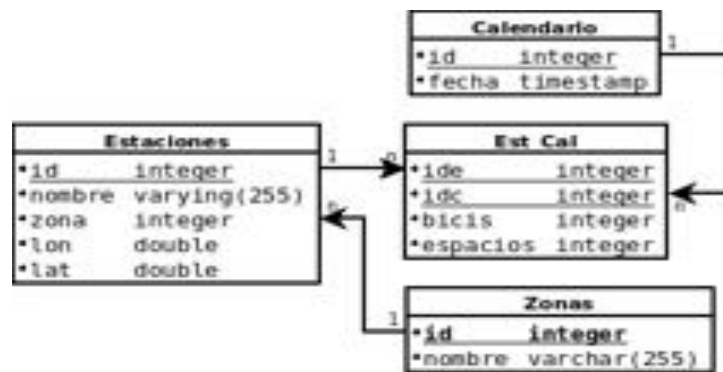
| Calendario | |
|---|---|
| •id | integer |
| •fecha | timestamp |

1

| Estaciones | |
|---|---|
| •id | integer |
| •nombre | varying(255) |
| •zona | integer |
| •lon | double |
| •lat | double |

1 n

| Est Cal | |
|---|---|
| •ide | integer |
| •idc | integer |
| •bicis | integer |
| •espacios | integer |

n

n

1

| Zonas | |
|---|---|
| •id | integer |
| •nombre | varchar(255) |